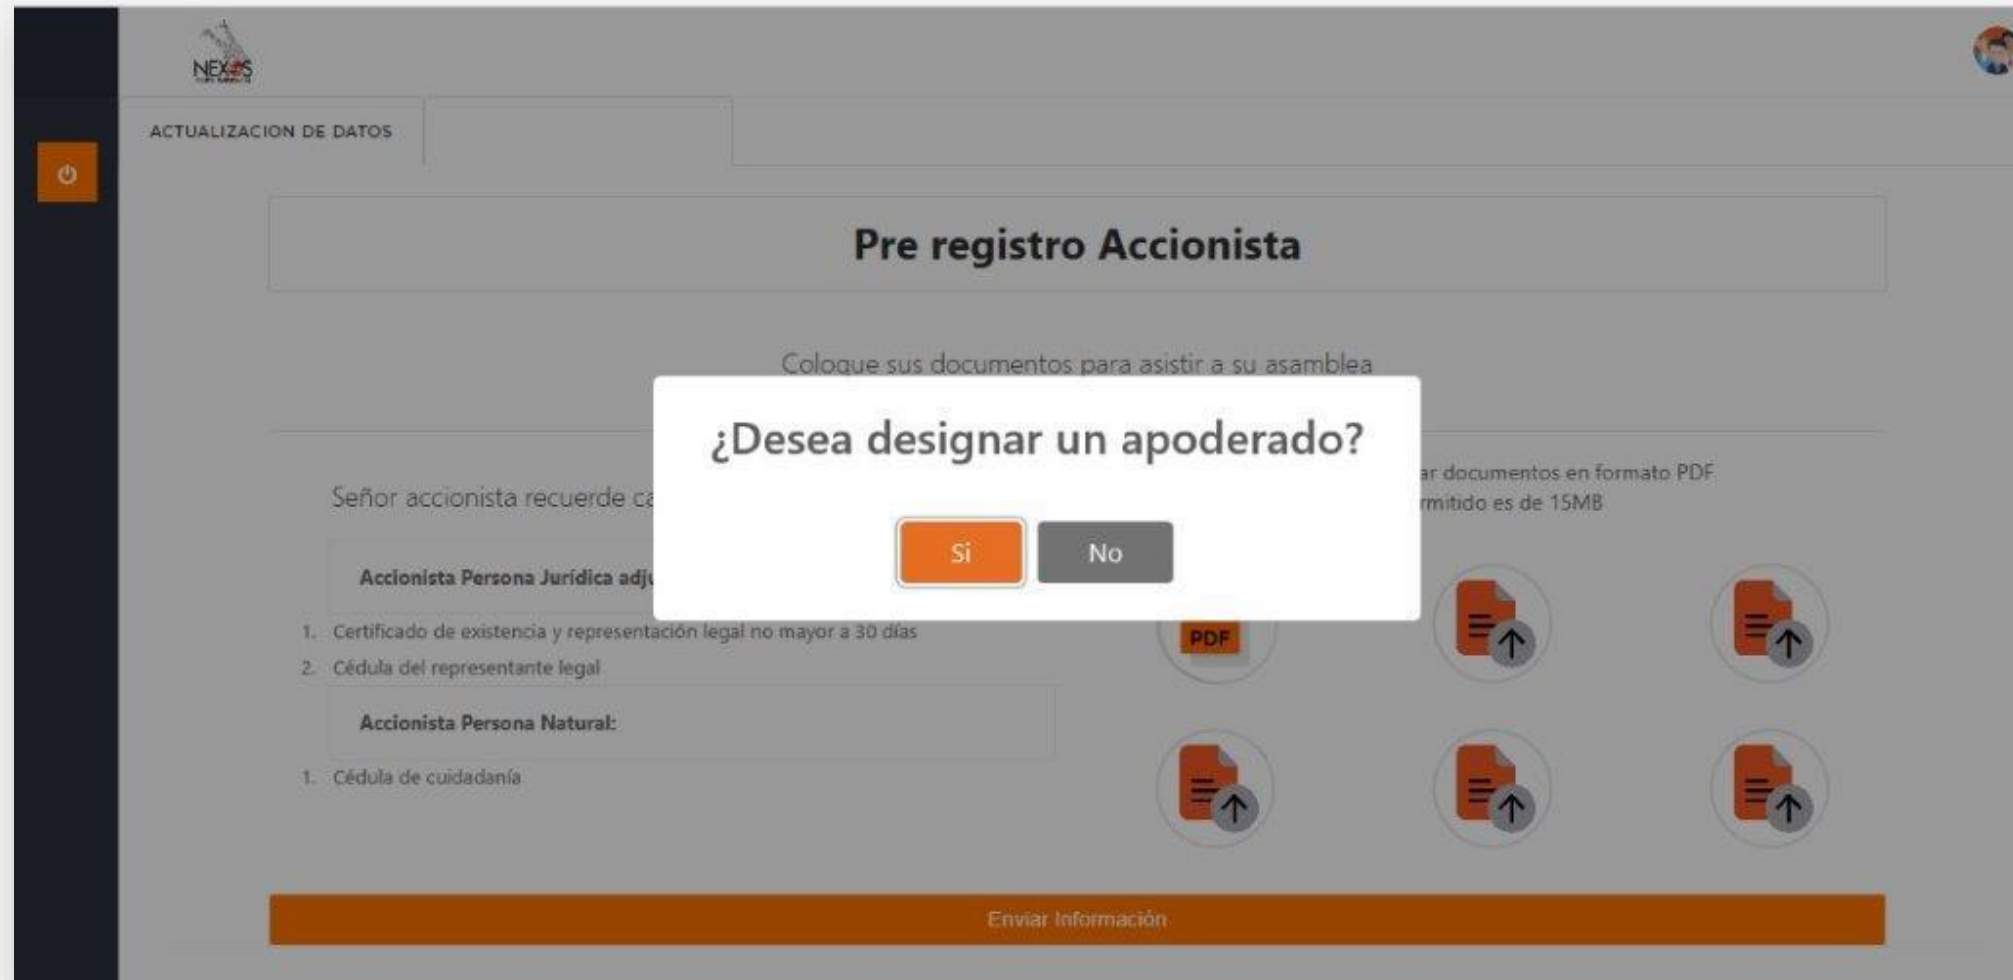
NEXOS

ACTUALIZACION DE DATOS

Pre registro Accionista

Coloque sus documentos para asistir a su asamblea

¿Desea designar un apoderado?

Si No

Señor accionista recuerde ca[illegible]

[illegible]ar documentos en formato PDF
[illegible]rmitido es de 15MB

Accionista Persona Jurídica adj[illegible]

1. Certificado de existencia y representación legal no mayor a 30 días
2. Cédula del representante legal

Accionista Persona Natural:

1. Cédula de cuidadanía

PDF

Enviar Información